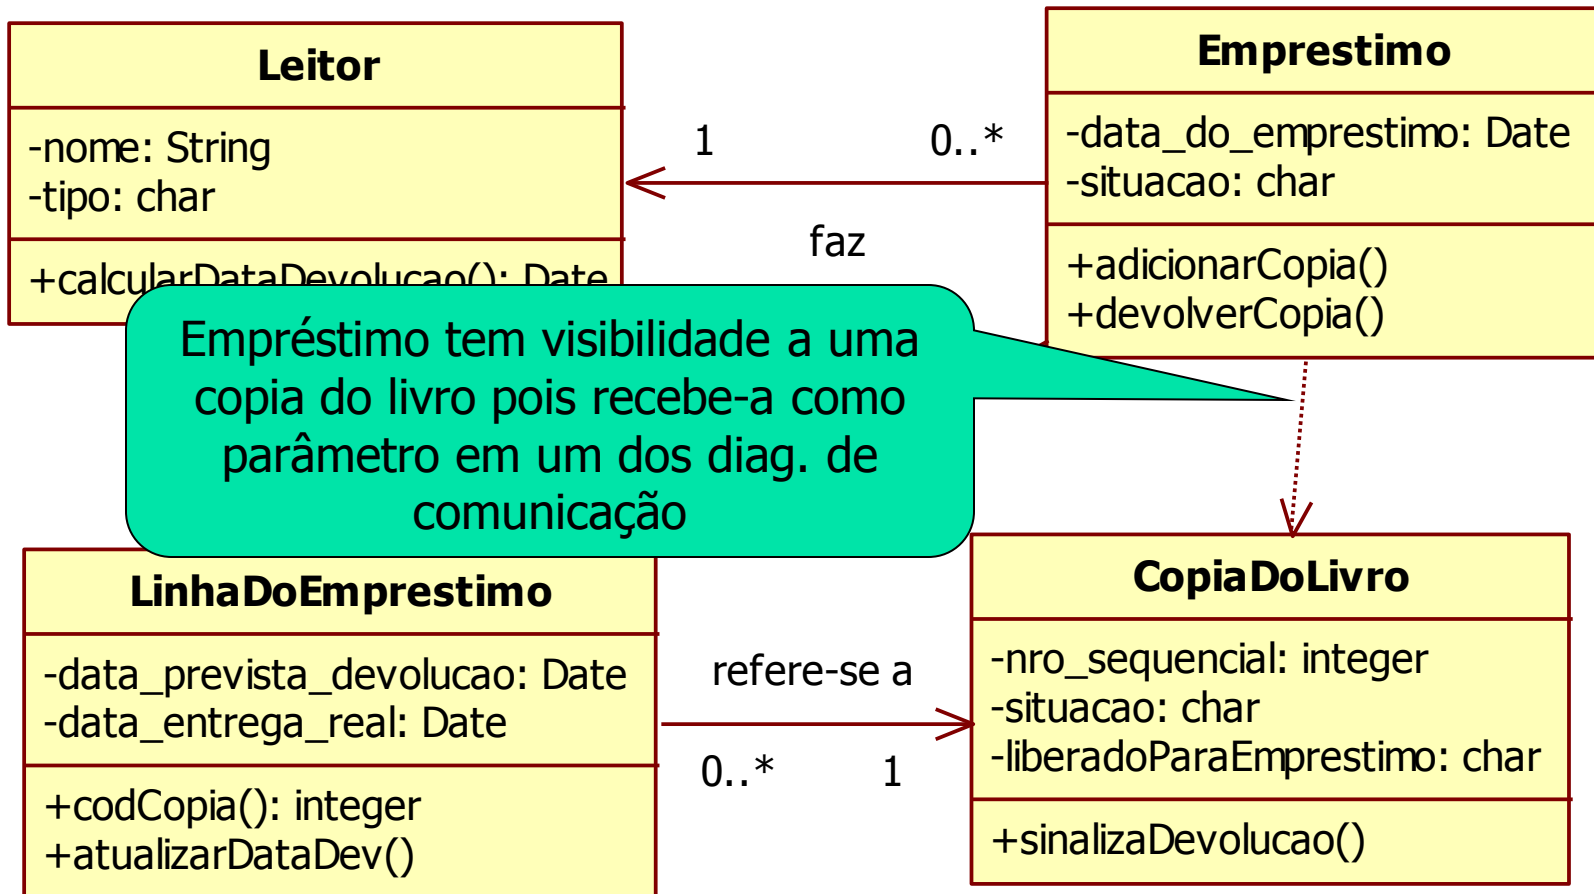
Leitor

-nome: String
-tipo: char

+calcularDataDevolucao(): Date

Emprestimo

-data_do_emprestimo: Date
-situacao: char

+adicionarCopia()
+devolverCopia()

1

0..*

faz

Empréstimo tem visibilidade a uma copia do livro pois recebe-a como parâmetro em um dos diag. de comunicação

LinhaDoEmprestimo

-data_prevista_devolucao: Date
-data_entrega_real: Date

+codCopia(): integer
+atualizarDataDev()

refere-se a

0..*

1

CopiaDoLivro

-nro_sequencial: integer
-situacao: char
-liberadoParaEmprestimo: char

+sinalizaDevolucao()